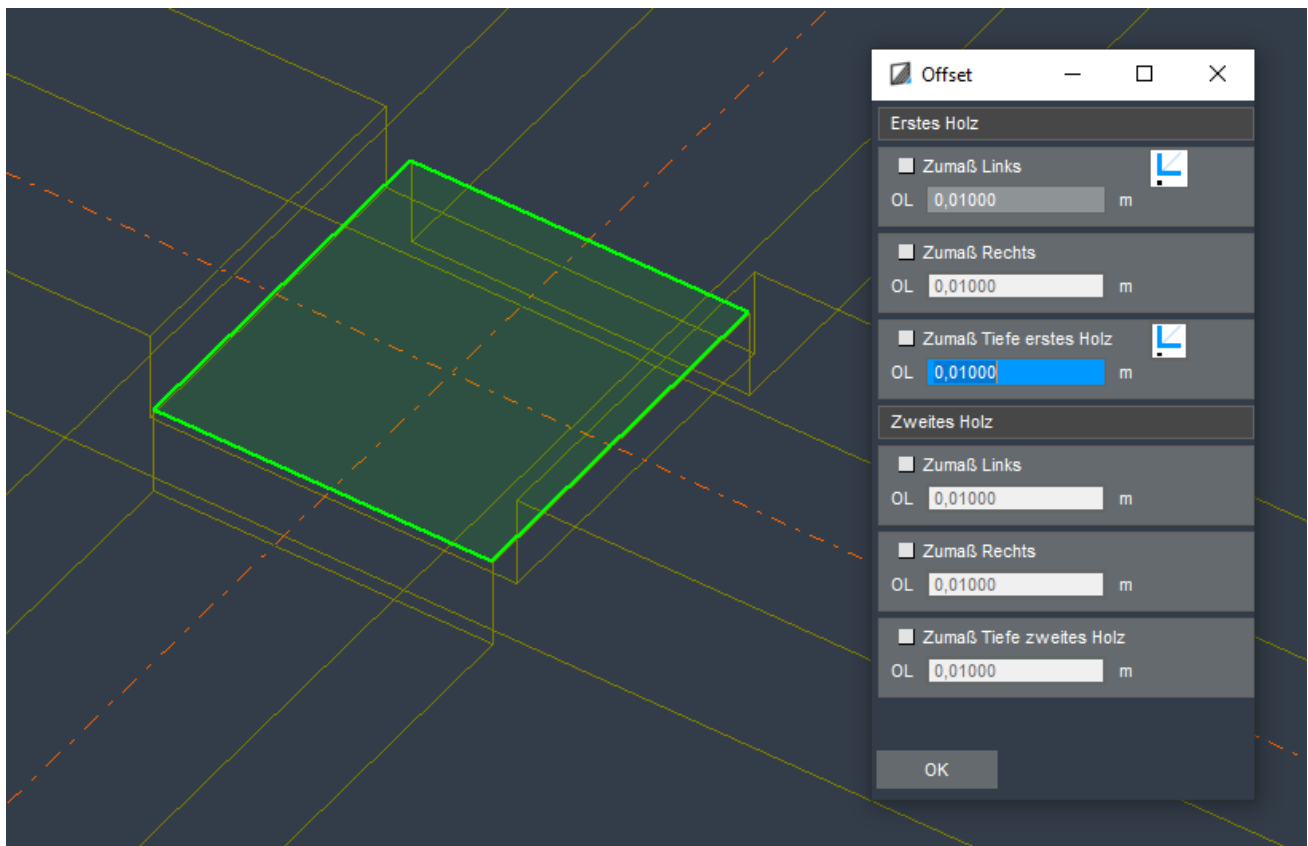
Offset

Erstes Holz

Zumaß Links
OL 0,01000 m

Zumaß Rechts
OL 0,01000 m

Zumaß Tiefe erstes Holz
OL 0,01000 m

Zweites Holz

Zumaß Links
OL 0,01000 m

Zumaß Rechts
OL 0,01000 m

Zumaß Tiefe zweites Holz
OL 0,01000 m

OK